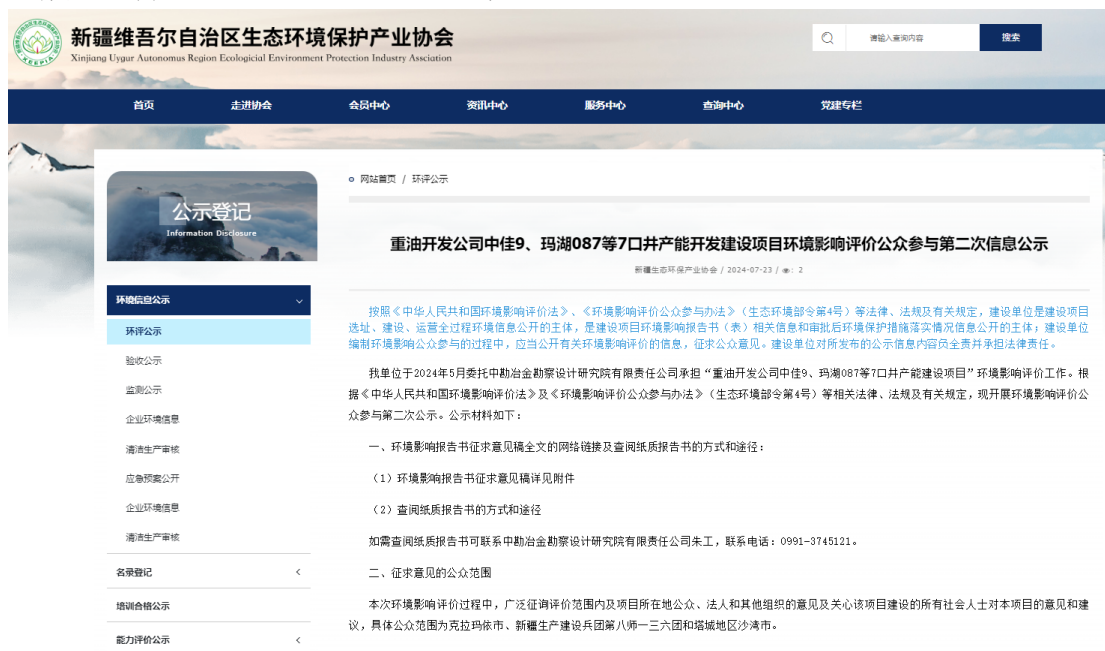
新疆维吾尔自治区生态环境保护产业协会
Xinjiang Uygur Autonomus Region Ecological Environment Protection Industry Association

请输入查询内容
搜索

首页 走进协会 会员中心 资讯中心 服务中心 查询中心 党建专栏

公示登记
Information Disclosure

环境信息公示
环评公示
验收公示
监测公示
企业环境信息
清洁生产审核
应急预案公开
企业环境信息
清洁生产审核
名录登记
培训合格公示
能力评价公示

网站首页 / 环评公示

重油开发公司中佳9、玛湖087等7口井产能开发建设项目环境影响评价公众参与第二次信息公示

新疆生态环保产业协会 / 2024-07-23 / 2

按照《中华人民共和国环境影响评价法》、《环境影响评价公众参与办法》（生态环境部令第4号）等法律、法规及有关规定，建设单位是建设项目选址、建设、运营全过程环境信息公开的主体，是建设项目环境影响报告书（表）相关信息和审批后环境保护措施落实情况信息公开的主体；建设单位编制环境影响公众参与的过程中，应当公开有关环境影响评价的信息，征求公众意见。建设单位对所发布的公示信息内容负全责并承担法律责任。

我单位于2024年5月委托中勘冶金勘察设计研究院有限责任公司承担“重油开发公司中佳9、玛湖087等7口井产能建设项目”环境影响评价工作。根据《中华人民共和国环境影响评价法》及《环境影响评价公众参与办法》（生态环境部令第4号）等相关法律、法规及有关规定，现开展环境影响评价公众参与第二次公示。公示材料如下：

一、环境影响报告书征求意见稿全文的网络链接及查阅纸质报告书的方式和途径：

（1）环境影响报告书征求意见稿详见附件

（2）查阅纸质报告书的方式和途径

如需查阅纸质报告书可联系中勘冶金勘察设计研究院有限责任公司朱工，联系电话：0991-3745121。

二、征求意见的公众范围

本次环境影响评价过程中，广泛征询评价范围内及项目所在地公众、法人和其他组织的意见及关心该项目建设的所有社会人士对本项目的意见和建议，具体公众范围为克拉玛依市、新疆生产建设兵团第八师一三六团和塔城地区沙湾市。